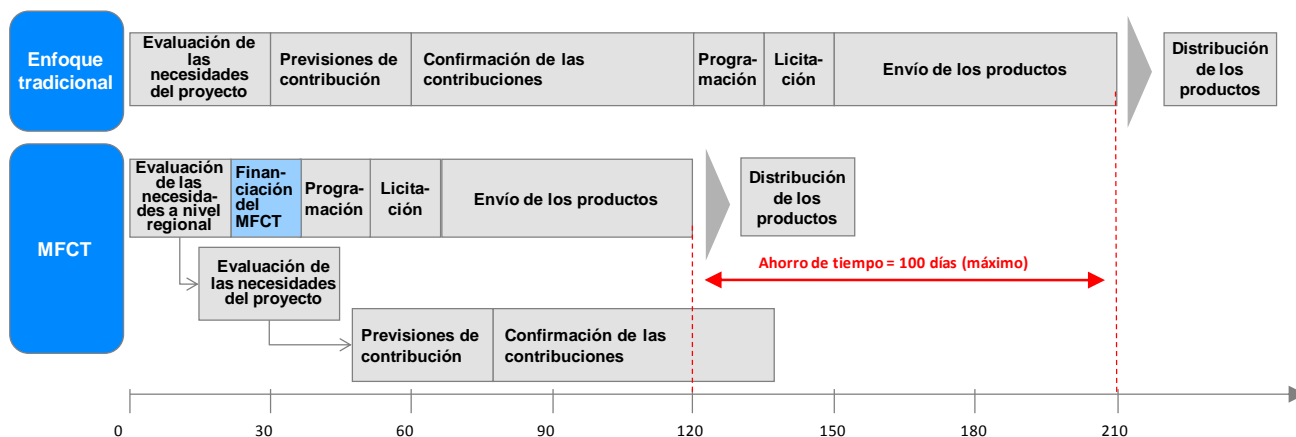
Enfoque tradicional

Evaluación de las necesidades del proyecto

Previsiones de contribución

Confirmación de las contribuciones

Programación

Licitación

Envío de los productos

Distribución de los productos

MFCT

Evaluación de las necesidades a nivel regional

Financiación del MFCT

Programación

Licitación

Envío de los productos

Distribución de los productos

Ahorro de tiempo = 100 días (máximo)

Evaluación de las necesidades del proyecto

Previsiones de contribución

Confirmación de las contribuciones

0 30 60 90 120 150 180 210